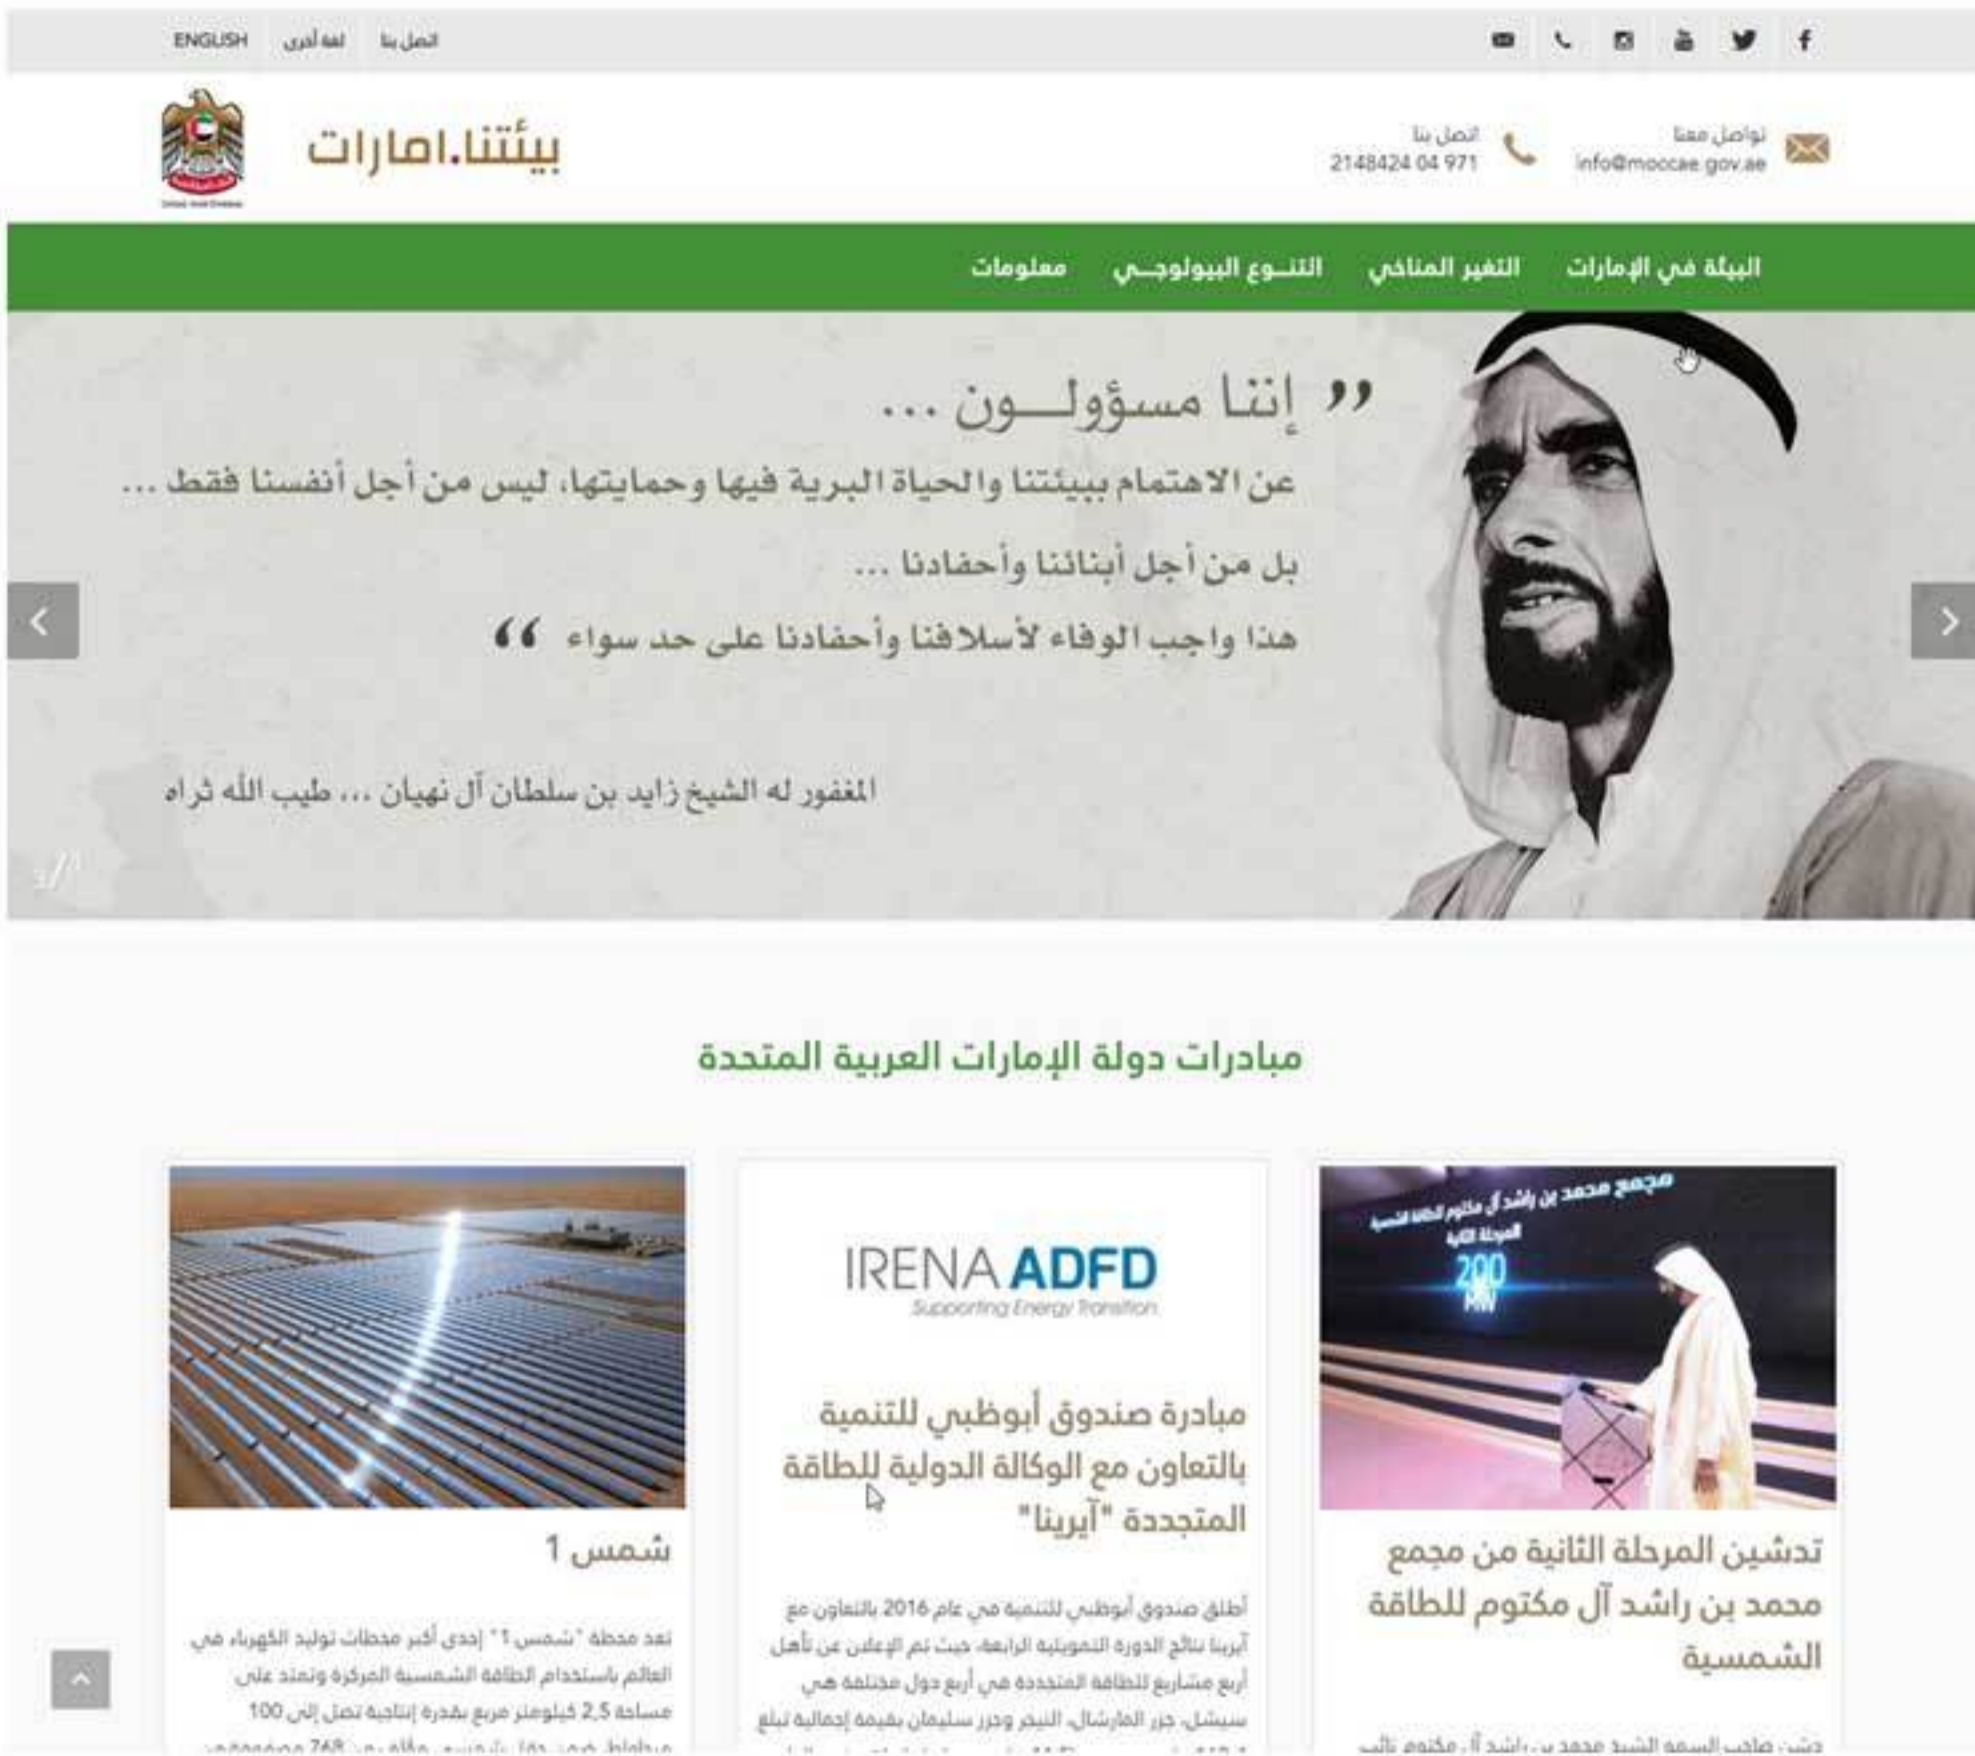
ENGLISH لغة أخرى اتصل بنا

بيئتنا.امارات

اتصل بنا
2148424 04 971

تواصل معنا
info@moccae.gov.ae

البيئة في الإمارات التغير المناخي التنــوع البيولوجــي معلومات

" إننا مسؤولــون ...
عن الاهتمام ببيئتنا والحياة البرية فيها وحمايتها، ليس من أجل أنفسنا فقط ...
بل من أجل أبنائنا وأحفادنا ...
هذا واجب الوفاء لأسلافنا وأحفادنا على حد سواء "

المغفور له الشيخ زايد بن سلطان آل نهيان ... طيب الله ثراه

مبادرات دولة الإمارات العربية المتحدة

مجمع محمد بن راشد آل مكتوم للطاقة الشمسية
المرحلة الثانية
200 MW

تدشين المرحلة الثانية من مجمع محمد بن راشد آل مكتوم للطاقة الشمسية

دشن صاحب السمو الشيخ محمد بن راشد آل مكتوم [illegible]

IRENA ADFD
Supporting Energy Transition

مبادرة صندوق أبوظبي للتنمية بالتعاون مع الوكالة الدولية للطاقة المتجددة "آيرينا"

أطلق صندوق أبوظبي للتنمية في عام 2016 بالتعاون مع آيرينا نتائج الدورة التمويلية الرابعة، حيث تم الإعلان عن تأهل أربع مشاريع للطاقة المتجددة في أربع دول مختلفة هي سيشل، جزر المارشال، النيجر وجزر سليمان بقيمة إجمالية تبلغ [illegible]

شمس 1

تعد محطة "شمس 1" إحدى أكبر محطات توليد الكهرباء في العالم باستخدام الطاقة الشمسية المركزة وتمتد على مساحة 2,5 كيلومتر مربع بقدرة إنتاجية تصل إلى 100 ميغاواط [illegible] 768 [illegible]